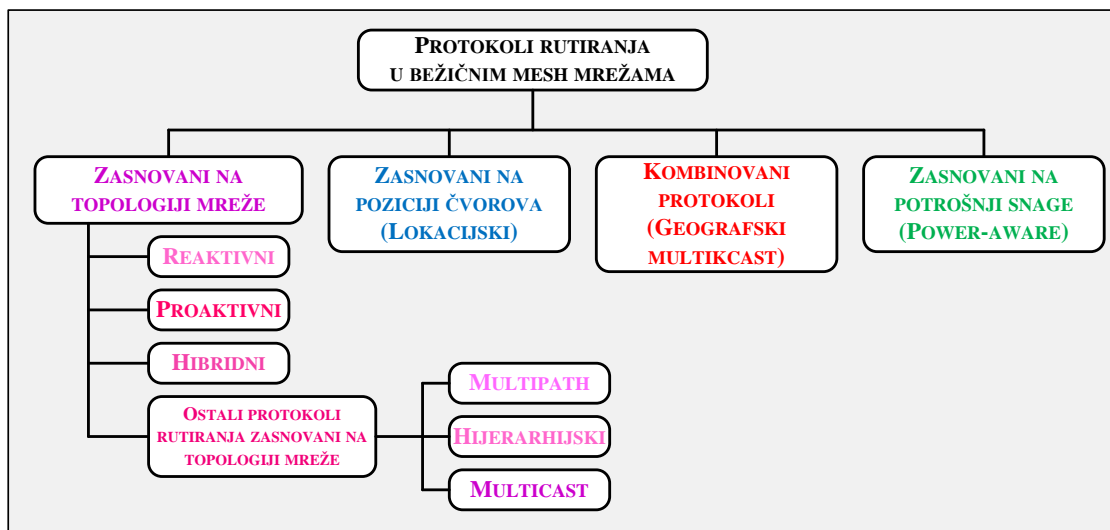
PROTOKOLI RUTIRANJA U BEŽIČNIM MESH MREŽAMA

ZASNOVANI NA TOPOLOGIJI MREŽE

ZASNOVANI NA POZICIJI ČVOROVA (LOKACIJSKI)

KOMBINOVANI PROTOKOLI (GEOGRAFSKI MULTIKCAST)

ZASNOVANI NA POTROŠNJI SNAGE (POWER-AWARE)

REAKTIVNI

PROAKTIVNI

HIBRIDNI

OSTALI PROTOKOLI RUTIRANJA ZASNOVANI NA TOPOLOGIJI MREŽE

MULTIPATH

HIJERARHIJSKI

MULTICAST